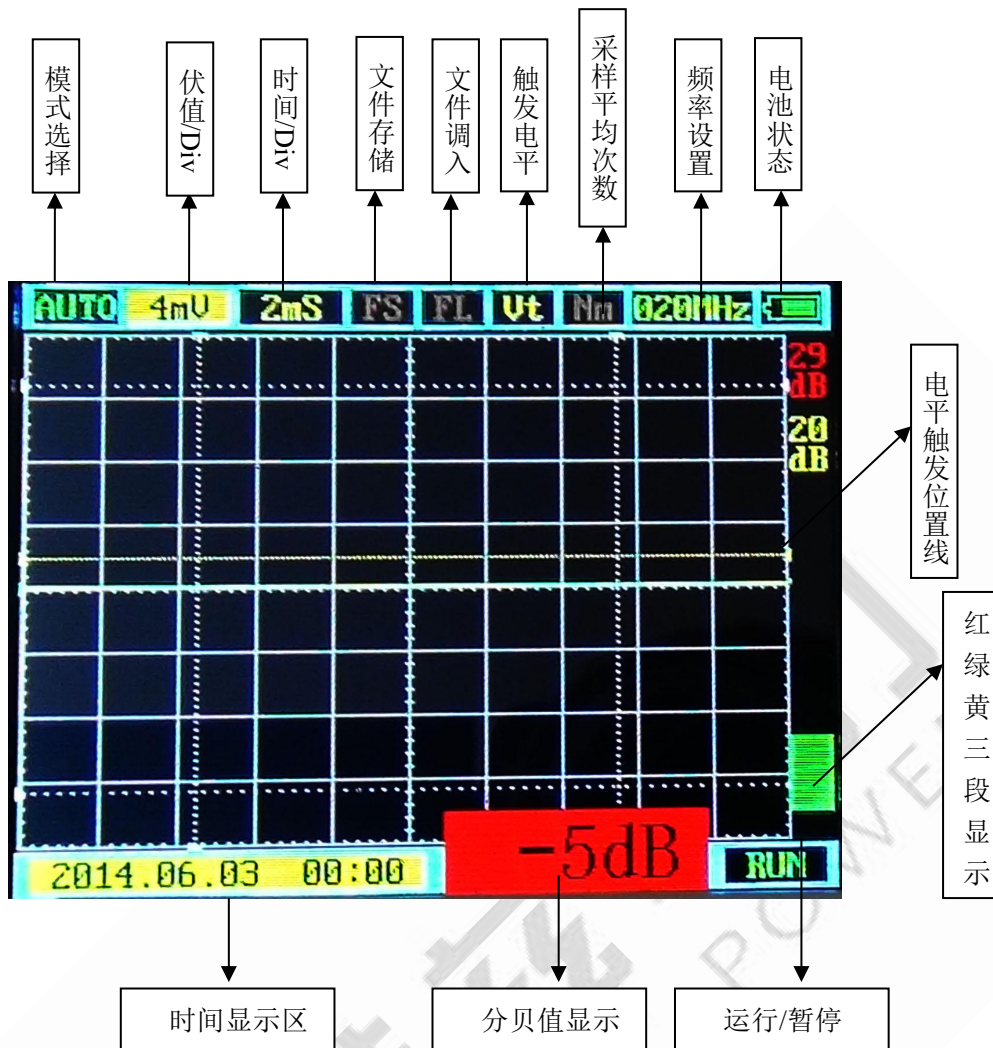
模式选择

伏值/Div

时间/Div

文件存储

文件调入

触发电平

采样平均次数

频率设置

电池状态

AUTO 4mV 2mS FS FL Vt Nm 0200Hz

29 dB

20 dB

电平触发位置线

红绿黄三段显示

2014.06.03 00:00

-5dB

RUN

时间显示区

分贝值显示

运行/暂停

POWER